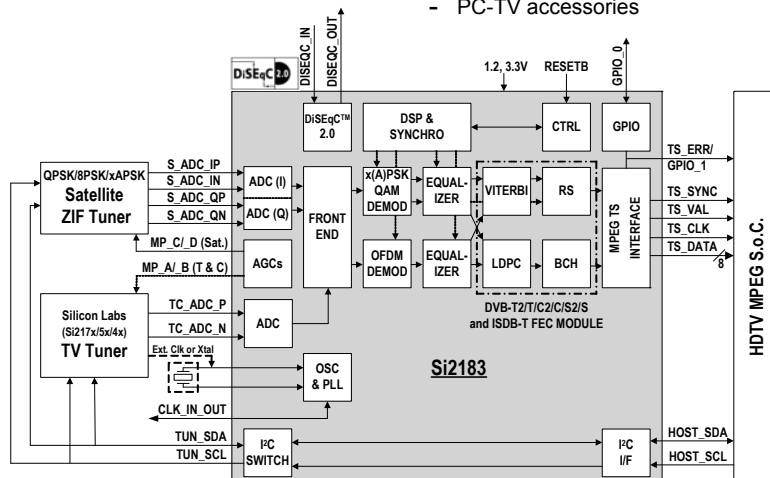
- PC-TV accessories

DISEQC_IN
DISEQC_OUT
DiSEqC 2.0
1.2, 3.3V
RESETB
GPIO_0
DiSEqC™ 2.0
DSP & SYNCHRO
CTRL
GPIO
TS_ERR/ GPIO_1
QPSK/8PSK/xAPSK
Satellite
ZIF Tuner
S_ADC_IP
S_ADC_IN
S_ADC_QP
S_ADC_QN
ADC (I)
ADC (Q)
FRONT END
x(A)PSK QAM DEMOD
EQUALIZER
VITERBI
RS
MPEG TS INTERFACE
TS_SYNC
TS_VAL
TS_CLK
TS_DATA
8
HDTV MPEG S.o.C.
MP_C/_D (Sat.)
MP_A/_B (T & C)
AGCs
OFDM DEMOD
EQUALIZER
LDPC
BCH
DVB-T2/T/C2/C/S2/S and ISDB-T FEC MODULE
Silicon Labs
(Si217x/5x/4x)
TV Tuner
TC_ADC_P
TC_ADC_N
ADC
Ext. Clk or Xtal
OSC & PLL
Si2183
CLK_IN_OUT
TUN_SDA
TUN_SCL
I²C SWITCH
I²C I/F
HOST_SDA
HOST_SCL